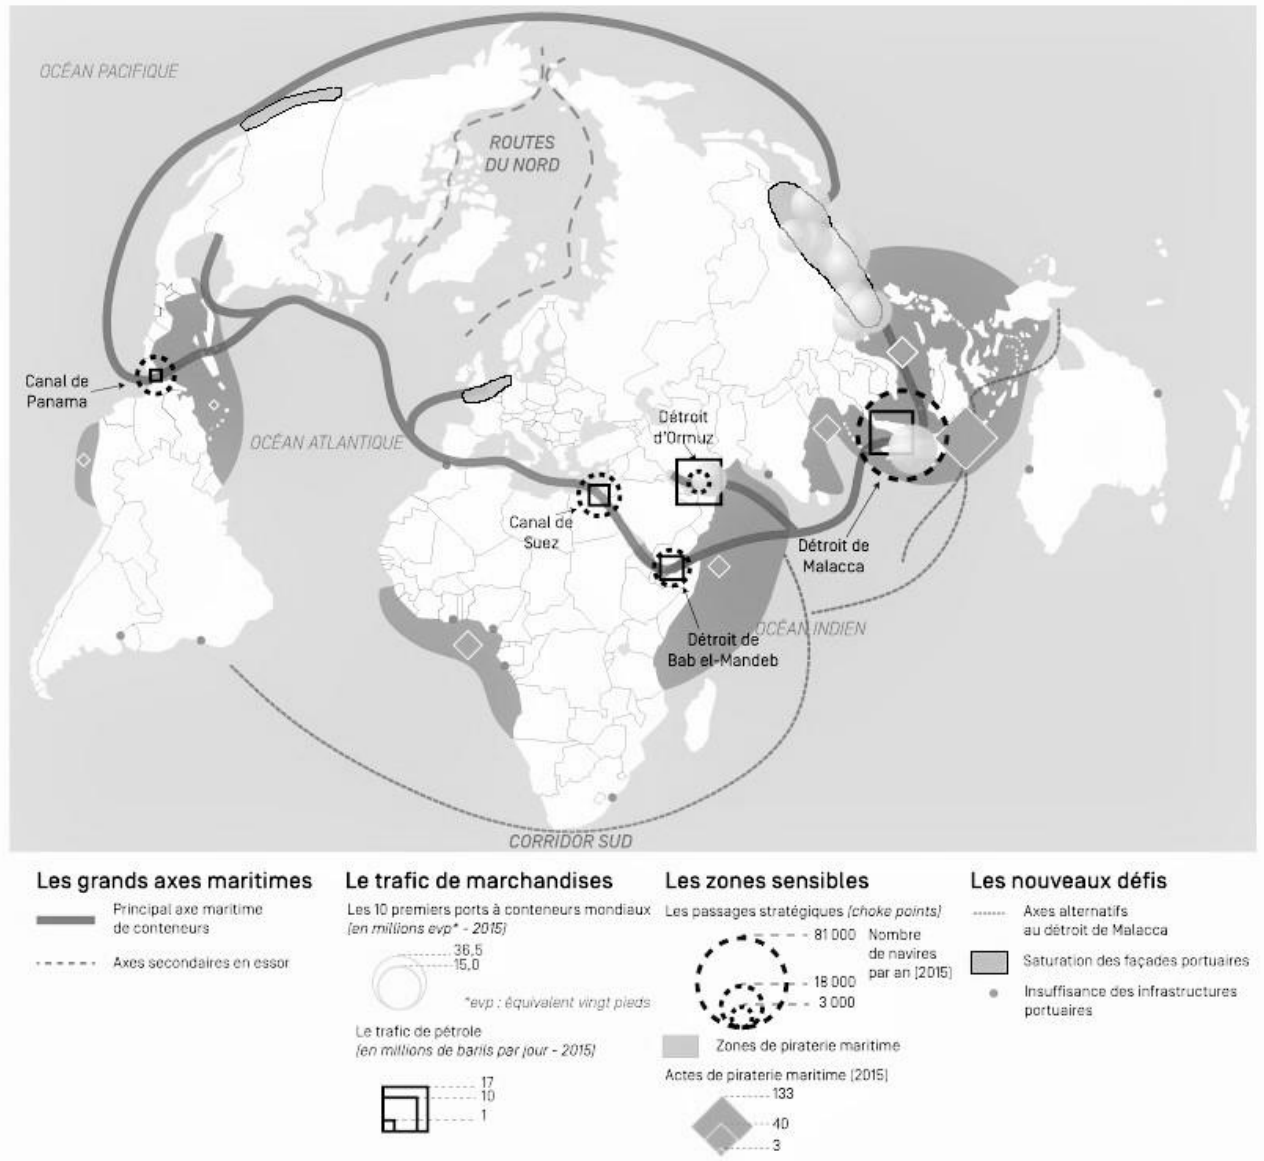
OCÉAN PACIFIQUE

ROUTES DU NORD

Canal de Panama

OCÉAN ATLANTIQUE

Détroit d'Ormuz

Canal de Suez

Détroit de Malacca

Détroit de Bab el-Mandeb

OCÉAN INDIEN

CORRIDOR SUD

Les grands axes maritimes

Principal axe maritime de conteneurs

Axes secondaires en essor

Le trafic de marchandises

Les 10 premiers ports à conteneurs mondiaux (en millions evp* - 2015)

36,5
15,0

*evp : équivalent vingt pieds

Le trafic de pétrole (en millions de barils par jour - 2015)

17
10
1

Les zones sensibles

Les passages stratégiques (choke points)

81 000
18 000
3 000

Nombre de navires par an (2015)

Zones de piraterie maritime

Actes de piraterie maritime (2015)

133
40
3

Les nouveaux défis

Axes alternatifs au détroit de Malacca

Saturation des façades portuaires

Insuffisance des infrastructures portuaires